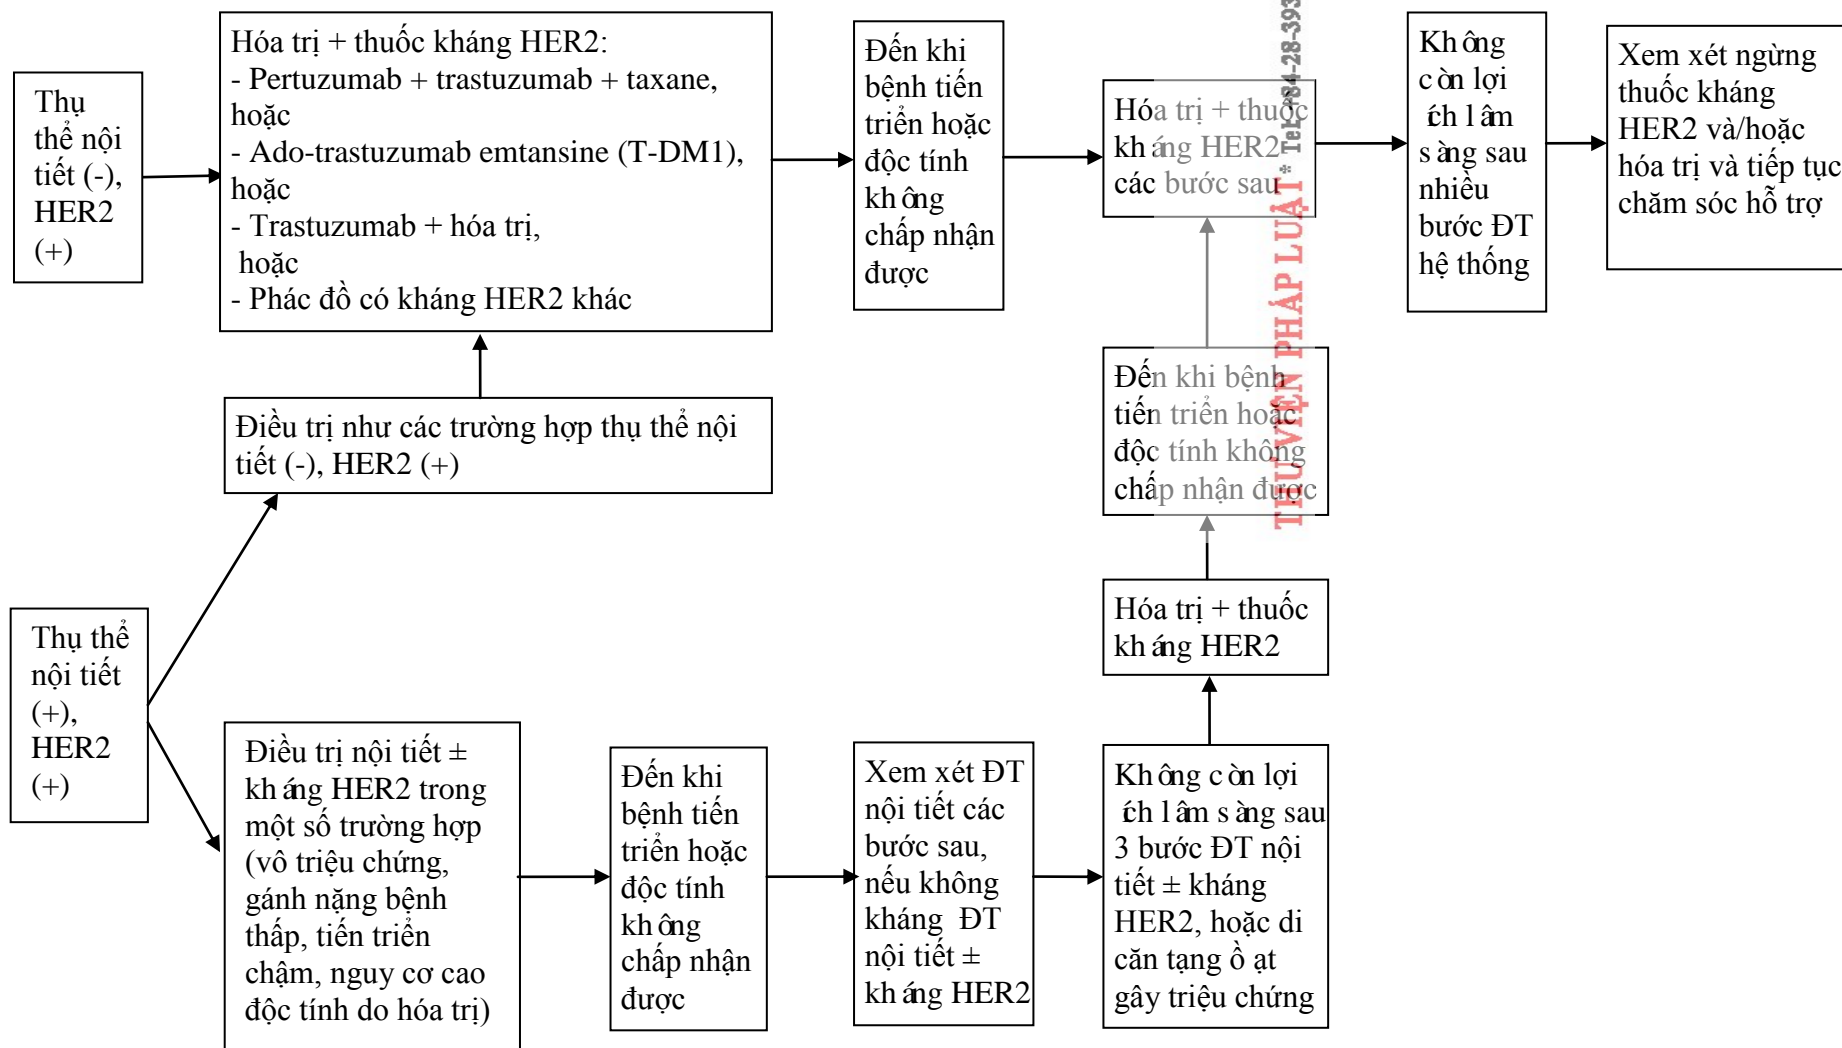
Thụ thể nội tiết (-), HER2 (+)

Hóa trị + thuốc kháng HER2:
- Pertuzumab + trastuzumab + taxane, hoặc
- Ado-trastuzumab emtansine (T-DM1), hoặc
- Trastuzumab + hóa trị, hoặc
- Phác đồ có kháng HER2 khác

Đến khi bệnh tiến triển hoặc độc tính không chấp nhận được

Hóa trị + thuốc kháng HER2 các bước sau

Không còn lợi ích lâm sàng sau nhiều bước ĐT hệ thống

Xem xét ngừng thuốc kháng HER2 và/hoặc hóa trị và tiếp tục chăm sóc hỗ trợ

Điều trị như các trường hợp thụ thể nội tiết (-), HER2 (+)

Đến khi bệnh tiến triển hoặc độc tính không chấp nhận được

THƯ VIỆN PHÁP LUẬT * Tel: 84-28-393

Hóa trị + thuốc kháng HER2

Thụ thể nội tiết (+), HER2 (+)

Điều trị nội tiết ± kháng HER2 trong một số trường hợp (vô triệu chứng, gánh nặng bệnh thấp, tiến triển chậm, nguy cơ cao độc tính do hóa trị)

Đến khi bệnh tiến triển hoặc độc tính không chấp nhận được

Xem xét ĐT nội tiết các bước sau, nếu không kháng ĐT nội tiết ± kháng HER2

Không còn lợi ích lâm sàng sau 3 bước ĐT nội tiết ± kháng HER2, hoặc di căn tạng ồ ạt gây triệu chứng